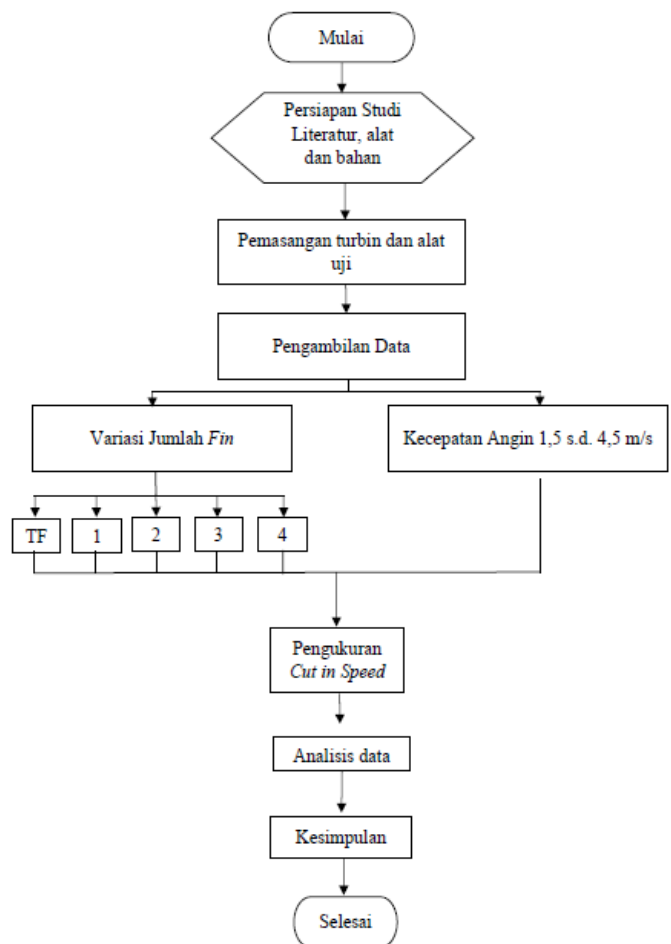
Mulai

Persiapan Studi Literatur, alat dan bahan

Pemasangan turbin dan alat uji

Pengambilan Data

Variasi Jumlah *Fin*

Kecepatan Angin 1,5 s.d. 4,5 m/s

TF

1

2

3

4

Pengukuran *Cut in Speed*

Analisis data

Kesimpulan

Selesai